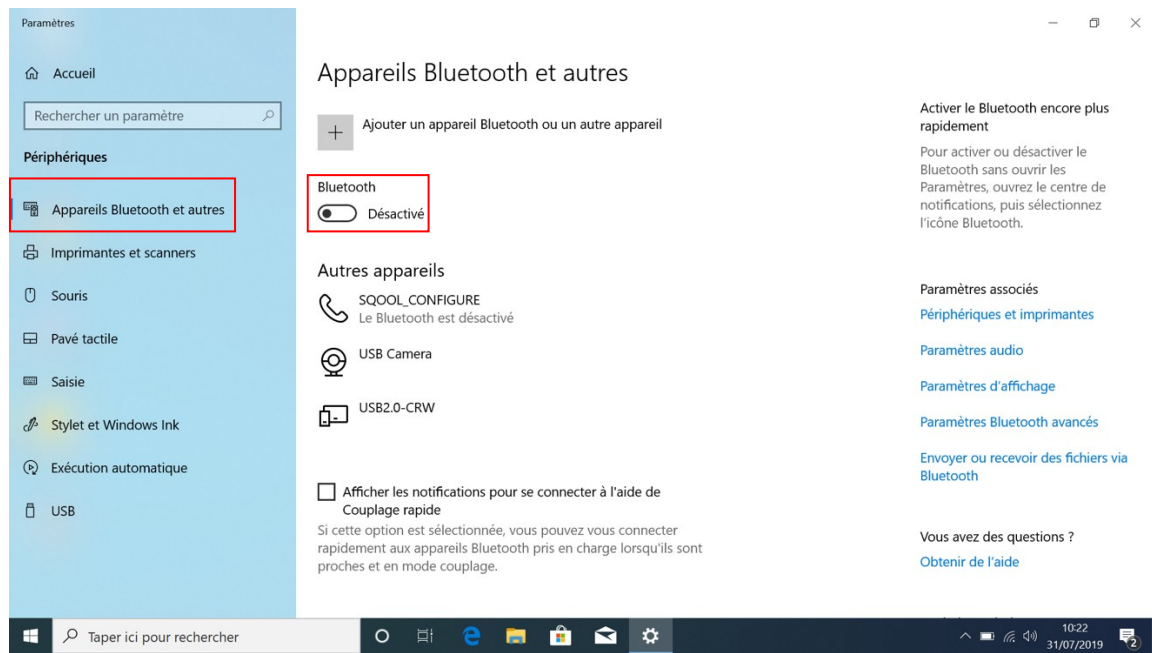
Paramètres

Accueil

Rechercher un paramètre

Périphériques

Appareils Bluetooth et autres

Imprimantes et scanners

Souris

Pavé tactile

Saisie

Stylet et Windows Ink

Exécution automatique

USB

Appareils Bluetooth et autres

Ajouter un appareil Bluetooth ou un autre appareil

Bluetooth
Désactivé

Autres appareils

SQOOL_CONFIGURE
Le Bluetooth est désactivé

USB Camera

USB2.0-CRW

Afficher les notifications pour se connecter à l'aide de Couplage rapide

Si cette option est sélectionnée, vous pouvez vous connecter rapidement aux appareils Bluetooth pris en charge lorsqu'ils sont proches et en mode couplage.

Activer le Bluetooth encore plus rapidement

Pour activer ou désactiver le Bluetooth sans ouvrir les Paramètres, ouvrez le centre de notifications, puis sélectionnez l'icône Bluetooth.

Paramètres associés

Périphériques et imprimantes

Paramètres audio

Paramètres d'affichage

Paramètres Bluetooth avancés

Envoyer ou recevoir des fichiers via Bluetooth

Vous avez des questions ?

Obtenir de l'aide

Taper ici pour rechercher

10:22
31/07/2019

2